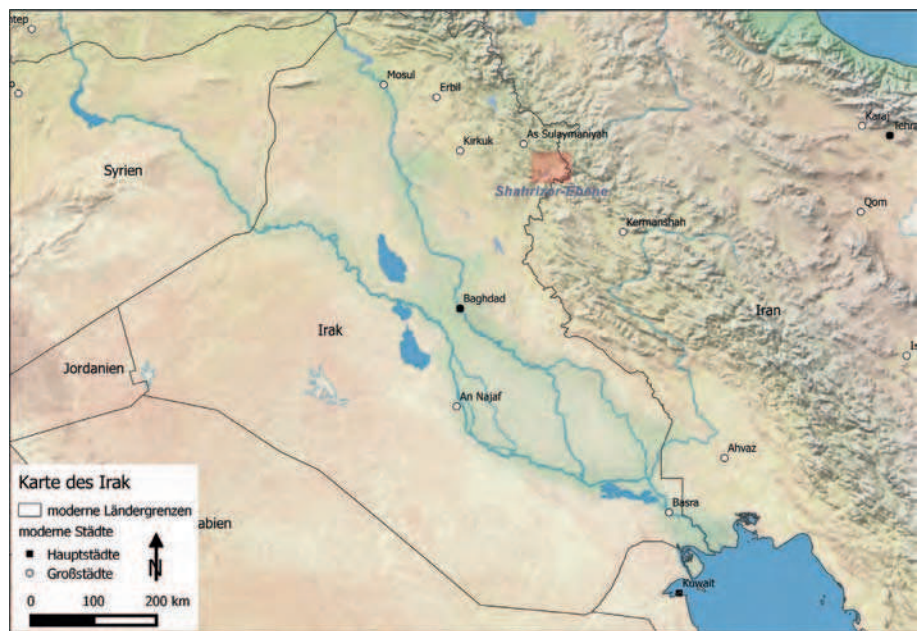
ntep
Mosul
Erbil
Kirkuk
As Sulaymaniyah
Karaj
Tehra
Syrien
Shahrizor-Ebene
Qom
Kermanshah
Baghdad
Iran
Irak
Jordanien
An Najaf
Ahvaz
Basra
Kuwait
abien
Karte des Irak
moderne Ländergrenzen
moderne Städte
Hauptstädte
Großstädte
N
0
100
200 km